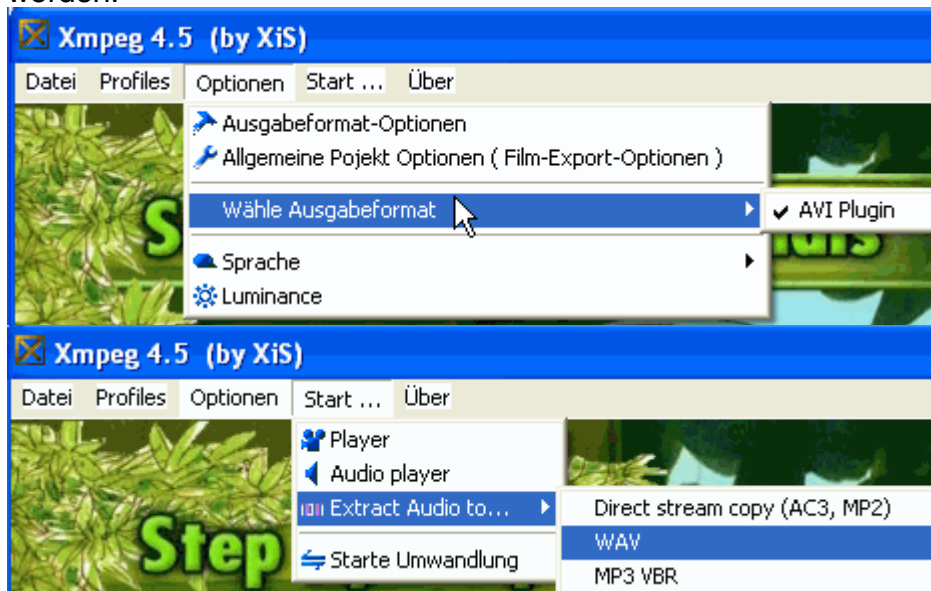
werden.

Xmpeg 4.5 (by XiS)

Datei Profiles Optionen Start ... Über

Ausgabeformat-Optionen
Allgemeine Pojekt Optionen ( Film-Export-Optionen )
Wähle Ausgabeformat
AVI Plugin
Sprache
Luminance

Xmpeg 4.5 (by XiS)

Datei Profiles Optionen Start ... Über

Player
Audio player
Extract Audio to...
Direct stream copy (AC3, MP2)
WAV
MP3 VBR
Starte Umwandlung

Step